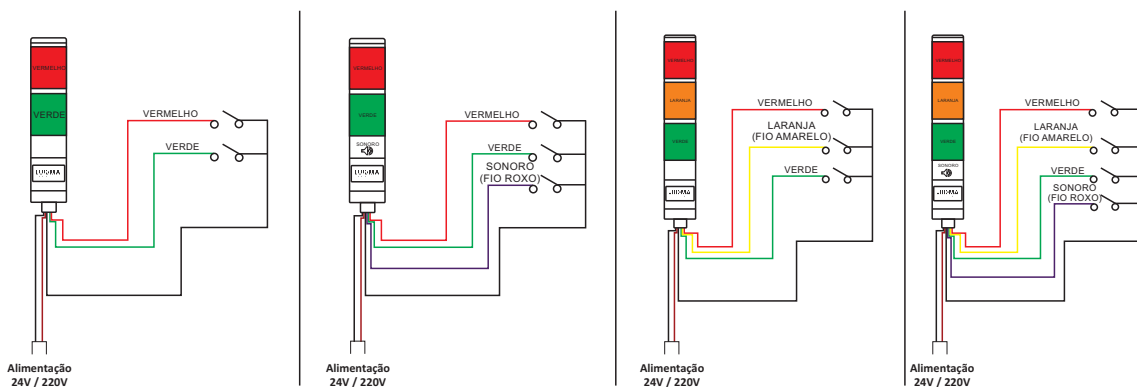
VERMELHO
VERDE
LUGMA
VERMELHO
VERDE
Alimentação
24V / 220V

VERMELHO
VERDE
SONORO
LUGMA
VERMELHO
VERDE
SONORO
(FIO ROXO)
Alimentação
24V / 220V

VERMELHO
LARANJA
VERDE
LUGMA
VERMELHO
LARANJA
(FIO AMARELO)
VERDE
Alimentação
24V / 220V

VERMELHO
LARANJA
VERDE
SONORO
LUGMA
VERMELHO
LARANJA
(FIO AMARELO)
VERDE
SONORO
(FIO ROXO)
Alimentação
24V / 220V